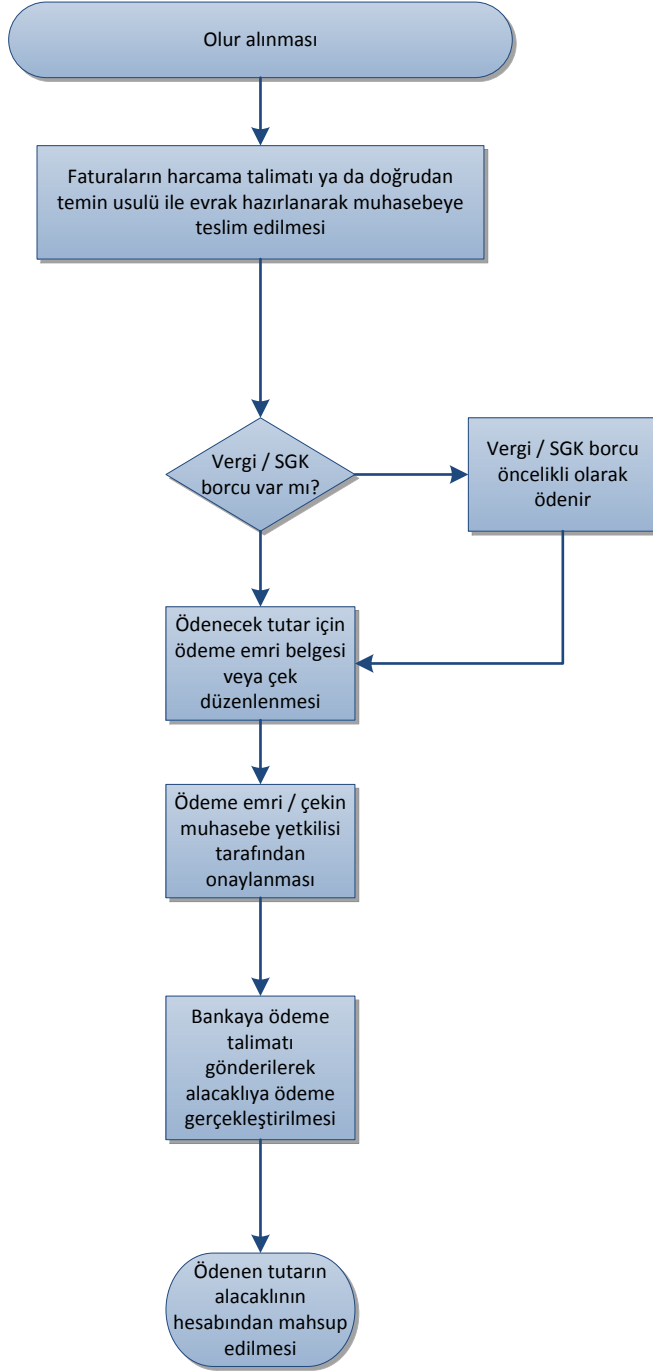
Olur alınması

Faturaların harcama talimatı ya da doğrudan temin usulü ile evrak hazırlanarak muhasebeye teslim edilmesi

Vergi / SGK borcu var mı?

Vergi / SGK borcu öncelikli olarak ödenir

Ödenecek tutar için ödeme emri belgesi veya çek düzenlenmesi

Ödeme emri / çekin muhasebe yetkilisi tarafından onaylanması

Bankaya ödeme talimatı gönderilerek alacaklıya ödeme gerçekleştirilmesi

Ödenen tutarın alacaklının hesabından mahsup edilmesi